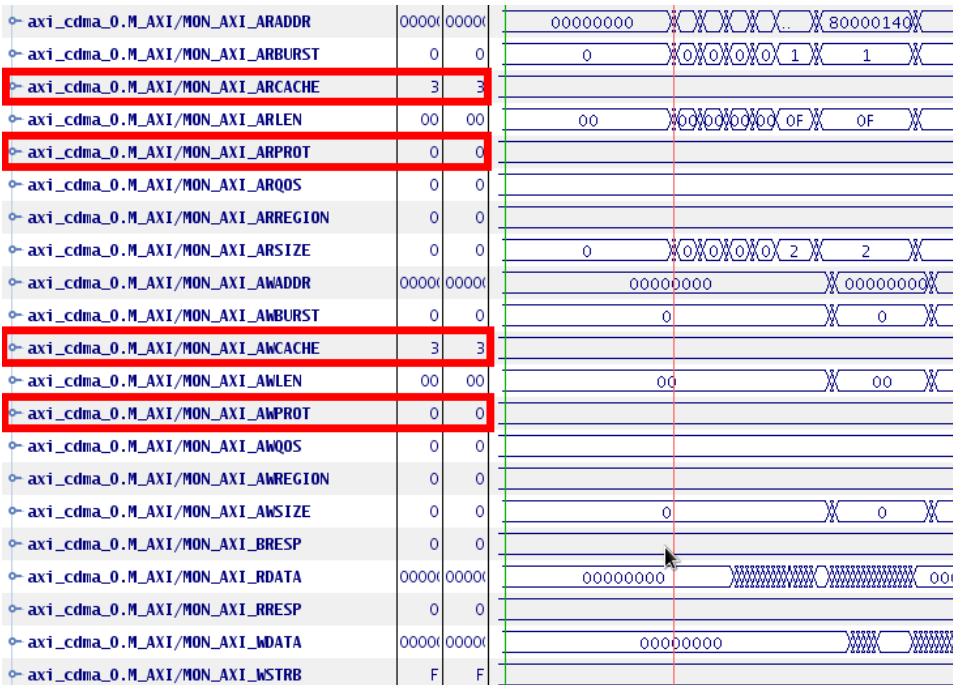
| | | | |
|---|---|---|---|
| axi_cdma_0.M_AXI/MON_AXI_ARADDR | 0000( | 0000( | 00000000 0 0 0 0 .. 80000140 |
| axi_cdma_0.M_AXI/MON_AXI_ARBURST | 0 | 0 | 0 0 0 0 0 1 1 |
| axi_cdma_0.M_AXI/MON_AXI_ARCACHE | 3 | 3 | |
| axi_cdma_0.M_AXI/MON_AXI_ARLEN | 00 | 00 | 00 00 00 00 00 0F 0F |
| axi_cdma_0.M_AXI/MON_AXI_ARPROT | 0 | 0 | |
| axi_cdma_0.M_AXI/MON_AXI_ARQOS | 0 | 0 | |
| axi_cdma_0.M_AXI/MON_AXI_ARREGION | 0 | 0 | |
| axi_cdma_0.M_AXI/MON_AXI_ARSIZE | 0 | 0 | 0 0 0 0 0 2 2 |
| axi_cdma_0.M_AXI/MON_AXI_AWADDR | 0000( | 0000( | 00000000 00000000 |
| axi_cdma_0.M_AXI/MON_AXI_AWBURST | 0 | 0 | 0 0 |
| axi_cdma_0.M_AXI/MON_AXI_AWCACHE | 3 | 3 | |
| axi_cdma_0.M_AXI/MON_AXI_AWLEN | 00 | 00 | 00 00 |
| axi_cdma_0.M_AXI/MON_AXI_AWPROT | 0 | 0 | |
| axi_cdma_0.M_AXI/MON_AXI_AWQOS | 0 | 0 | |
| axi_cdma_0.M_AXI/MON_AXI_AWREGION | 0 | 0 | |
| axi_cdma_0.M_AXI/MON_AXI_AWSIZE | 0 | 0 | 0 0 |
| axi_cdma_0.M_AXI/MON_AXI_BRESP | 0 | 0 | |
| axi_cdma_0.M_AXI/MON_AXI_RDATA | 0000( | 0000( | 00000000 00( |
| axi_cdma_0.M_AXI/MON_AXI_RRESP | 0 | 0 | |
| axi_cdma_0.M_AXI/MON_AXI_WDATA | 0000( | 0000( | 00000000 |
| axi_cdma_0.M_AXI/MON_AXI_WSTRB | F | F | |